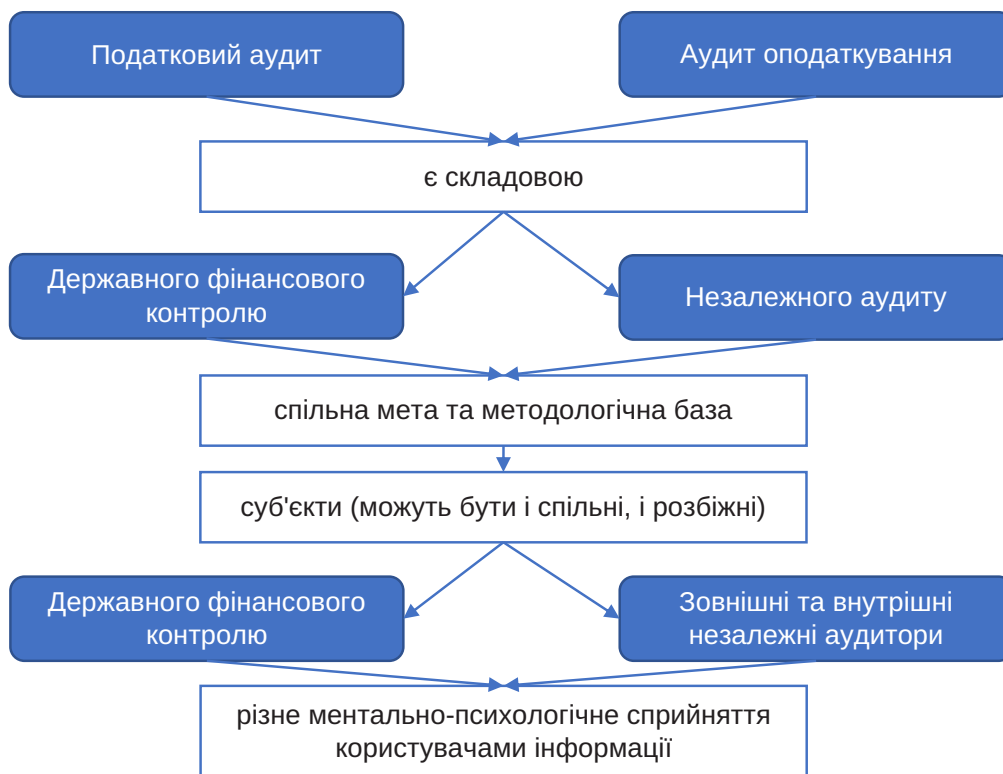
Податковий аудит

Аудит оподаткування

є складовою

Державного фінансового контролю

Незалежного аудиту

спільна мета та методологічна база

суб'єкти (можуть бути і спільні, і розбіжні)

Державного фінансового контролю

Зовнішні та внутрішні незалежні аудитори

різне ментально-психологічне сприйняття користувачами інформації